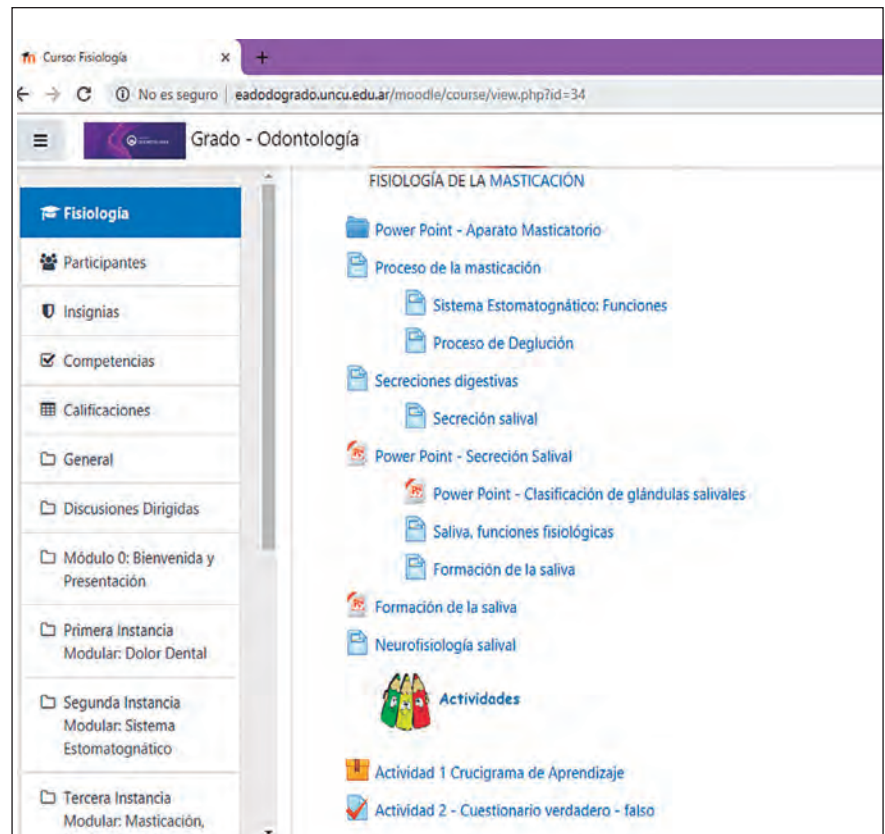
Curso: Fisiología
×
+
No es seguro | eadodogrado.uncu.edu.ar/moodle/course/view.php?id=34

Grado - Odontología

Fisiología
Participantes
Insignias
Competencias
Calificaciones
General
Discusiones Dirigidas
Módulo 0: Bienvenida y Presentación
Primera Instancia Modular: Dolor Dental
Segunda Instancia Modular: Sistema Estomatognático
Tercera Instancia Modular: Masticación,

FISIOLOGÍA DE LA MASTICACIÓN

Power Point - Aparato Masticatorio
Proceso de la masticación
Sistema Estomatognático: Funciones
Proceso de Deglución
Secreciones digestivas
Secreción salival
Power Point - Secreción Salival
Power Point - Clasificación de glándulas salivales
Saliva, funciones fisiológicas
Formación de la saliva
Formación de la saliva
Neurofisiología salival
Actividades
Actividad 1 Crucigrama de Aprendizaje
Actividad 2 - Cuestionario verdadero - falso